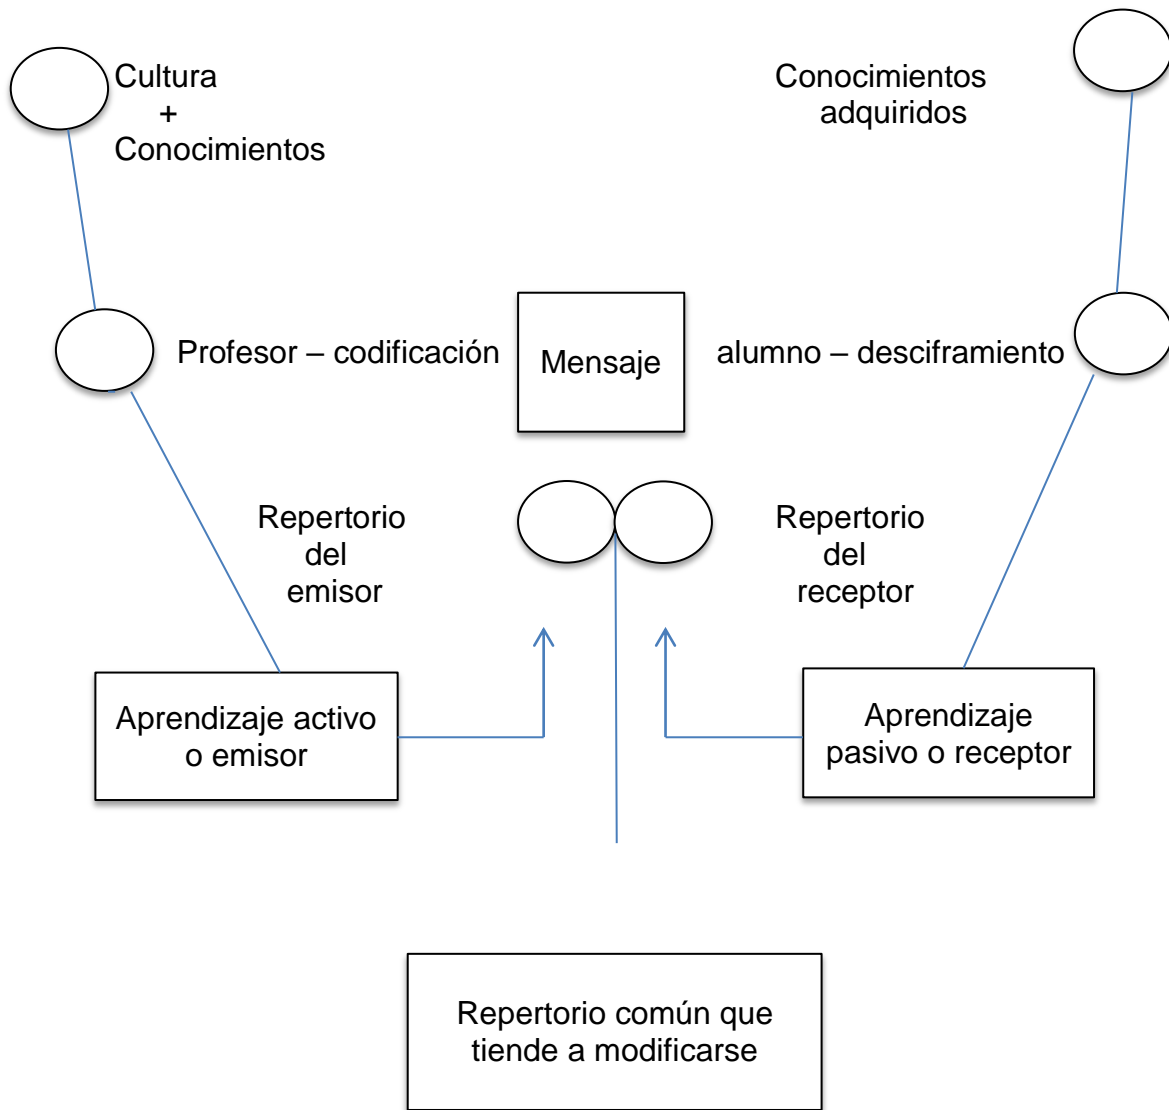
Cultura
+
Conocimientos

Conocimientos
adquiridos

Profesor – codificación

Mensaje

alumno – desciframiento

Repertorio
del
emisor

Repertorio
del
receptor

Aprendizaje activo
o emisor

Aprendizaje
pasivo o receptor

Repertorio común que
tiende a modificarse